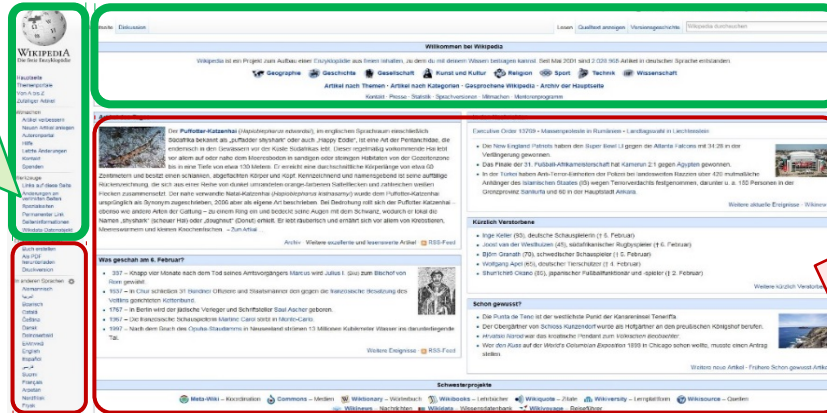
WIKIPEDIA
Die freie Enzyklopädie

Hauptseite
Themenportale
Von A bis Z
Zufälliger Artikel

Mitmachen
Artikel verbessern
Neuen Artikel anlegen
Autorenportal
Hilfe
Letzte Änderungen
Kontakt
Spenden

Werkzeuge
Links auf diese Seite
Änderungen an verlinkten Seiten
Spezialseiten
Permanenter Link
Seiteninformationen
Wikidata-Datenobjekt

Buch erstellen
Als PDF herunterladen
Druckversion

In anderen Sprachen
Alemannisch
العربية
Bosanski
Català
Čeština
Dansk
Deutsch
Ελληνικά
English
Español
Suomi
Français
Azərbaycan
Nordfriisk
Frysk

Seite Diskussion

Lesen Quelltext anzeigen Versionsgeschichte Wikipedia durchsuchen

Willkommen bei Wikipedia

Wikipedia ist ein Projekt zum Aufbau einer Enzyklopädie aus freien Inhalten, zu dem du mit deinem Wissen beitragen kannst. Seit Mai 2001 sind 2 030 908 Artikel in deutscher Sprache entstanden.

Geographie Geschichte Gesellschaft Kunst und Kultur Religion Sport Technik Wissenschaft

Artikel nach Themen · Artikel nach Kategorien · Gesprochene Wikipedia · Archiv der Hauptseite

Kontakt · Presse · Statistik · Sprachversionen · Mitmachen · Mentorenprogramm

Der Puffotter-Katzenhai (Haploblepharus edwardsii), im englischen Sprachraum als „puffadder shyshark“ oder auch „Happy Eddie“, ist eine Art der Pentanchidae, die endemisch in den Gewässern vor der Küste Südafrikas lebt. Dieser regelmäßig vorkommende Hai lebt vor allem auf oder nahe dem Meeresboden in sandigen oder felsigen Habitaten von der Gezeitenzone bis in eine Tiefe von etwa 130 Metern. Er erreicht eine durchschnittliche Körperlänge von etwa 60 Zentimetern und besitzt einen schlanken, abgeflachten Körper und Kopf. Kennzeichnend und namensgebend ist seine auffällige Rückenzeichnung, die sich aus einer Reihe von dunkel umrandeten orange-farbenen Sattelflecken und zahlreichen weißen Flecken zusammensetzt. Der nahe verwandte Natal-Katzenhai (Haploblepharus kistnasamyi) wurde dem Puffotter-Katzenhai ursprünglich als Synonym zugeschrieben, 2006 aber als eigene Art beschrieben. Bei Bedrohung rollt sich der Puffotter-Katzenhai – ebenso wie andere Arten der Gattung – zu einem Ring ein und bedeckt seine Augen mit dem Schwanz, wodurch er lokal die Namen „shyshark“ (scheuer Hai) oder „doughnut“ (Donut) erhielt. Er lebt räuberisch und ernährt sich vor allem von Krebstieren, Meereswürmern und kleinen Knochenfischen. – Zum Artikel ...

Archiv · Weitere exzellente und lesenswerte Artikel RSS-Feed

Was geschah am 6. Februar?
337 – Knapp vier Monate nach dem Tod seines Amtsvorgängers Marcus wird Julius I. Bischof von Rom gewählt.
1820 – In Chur schließen 31 Bündner Offiziere und Staatsmänner den gegen die französische Besetzung des Veltlins gerichteten Kottenbund.
1767 – In Berlin wird der jüdische Verleger und Schriftsteller Saul Ascher geboren.
1967 – Die französische Schauspielerin Martine Carol stirbt in Monte-Carlo.
1997 – Nach dem Bruch des Opuha-Staudamms in Neuseeland strömen 13 Millionen Kubikmeter Wasser ins darunterliegende Tal.

Weitere Ereignisse RSS-Feed

Executive Order 13769 · Massenproteste in Rumänien · Landtagswahl in Liechtenstein
Die New England Patriots haben den Super Bowl LI gegen die Atlanta Falcons mit 34:28 in der Verlängerung gewonnen.
Das Finale der 31. Fußball-Afrikameisterschaft hat Kamerun 2:1 gegen Ägypten gewonnen.
In der Türkei haben Anti-Terror-Einheiten der Polizei bei landesweiten Razzien über 420 mutmaßliche Anhänger des Islamischen Staates (IS) wegen Terrorverdachts festgenommen, darunter u. a. 150 Personen in der Grenzprovinz Şanlıurfa und 60 in der Hauptstadt Ankara.

Weitere aktuelle Ereignisse · Wikinews

Kürzlich Verstorbene
Inge Keller (93), deutsche Schauspielerin († 6. Februar)
Joost van der Westhuizen (45), südafrikanischer Rugbyspieler († 6. Februar)
Björn Granath (70), schwedischer Schauspieler († 5. Februar)
Wolfgang Apel (65), deutscher Tierschützer († 4. Februar)
Shun'ichirō Okano (85), japanischer Fußballfunktionär und -spieler († 2. Februar)

Weitere kürzlich Verstorbene

Schon gewusst?
Die Punta de Teno ist der westlichste Punkt der Kanareninsel Teneriffa.
Der Übergärtner von Schloss Kuhlzendorf wurde als Hofgärtner an den preußischen Königshof berufen.
Hrvatski Narod war das kroatische Pendant zum Völkischen Beobachter.
War den Kuss auf der World's Columbian Exposition 1893 in Chicago schon wollte, musste einen Antrag stellen.

Weitere neue Artikel · Frühere Schon-gewusst-Artikel

Schwesterprojekte
Meta-Wiki – Koordination Commons – Medien Wiktionary – Wörterbuch Wikibooks – Lehrbücher Wikiquote – Zitate Wikiversity – Lernplattform Wikisource – Quellen
Wikinews – Nachrichten Wikidata – Wissensdatenbank Wikivoyage – Reiseführer